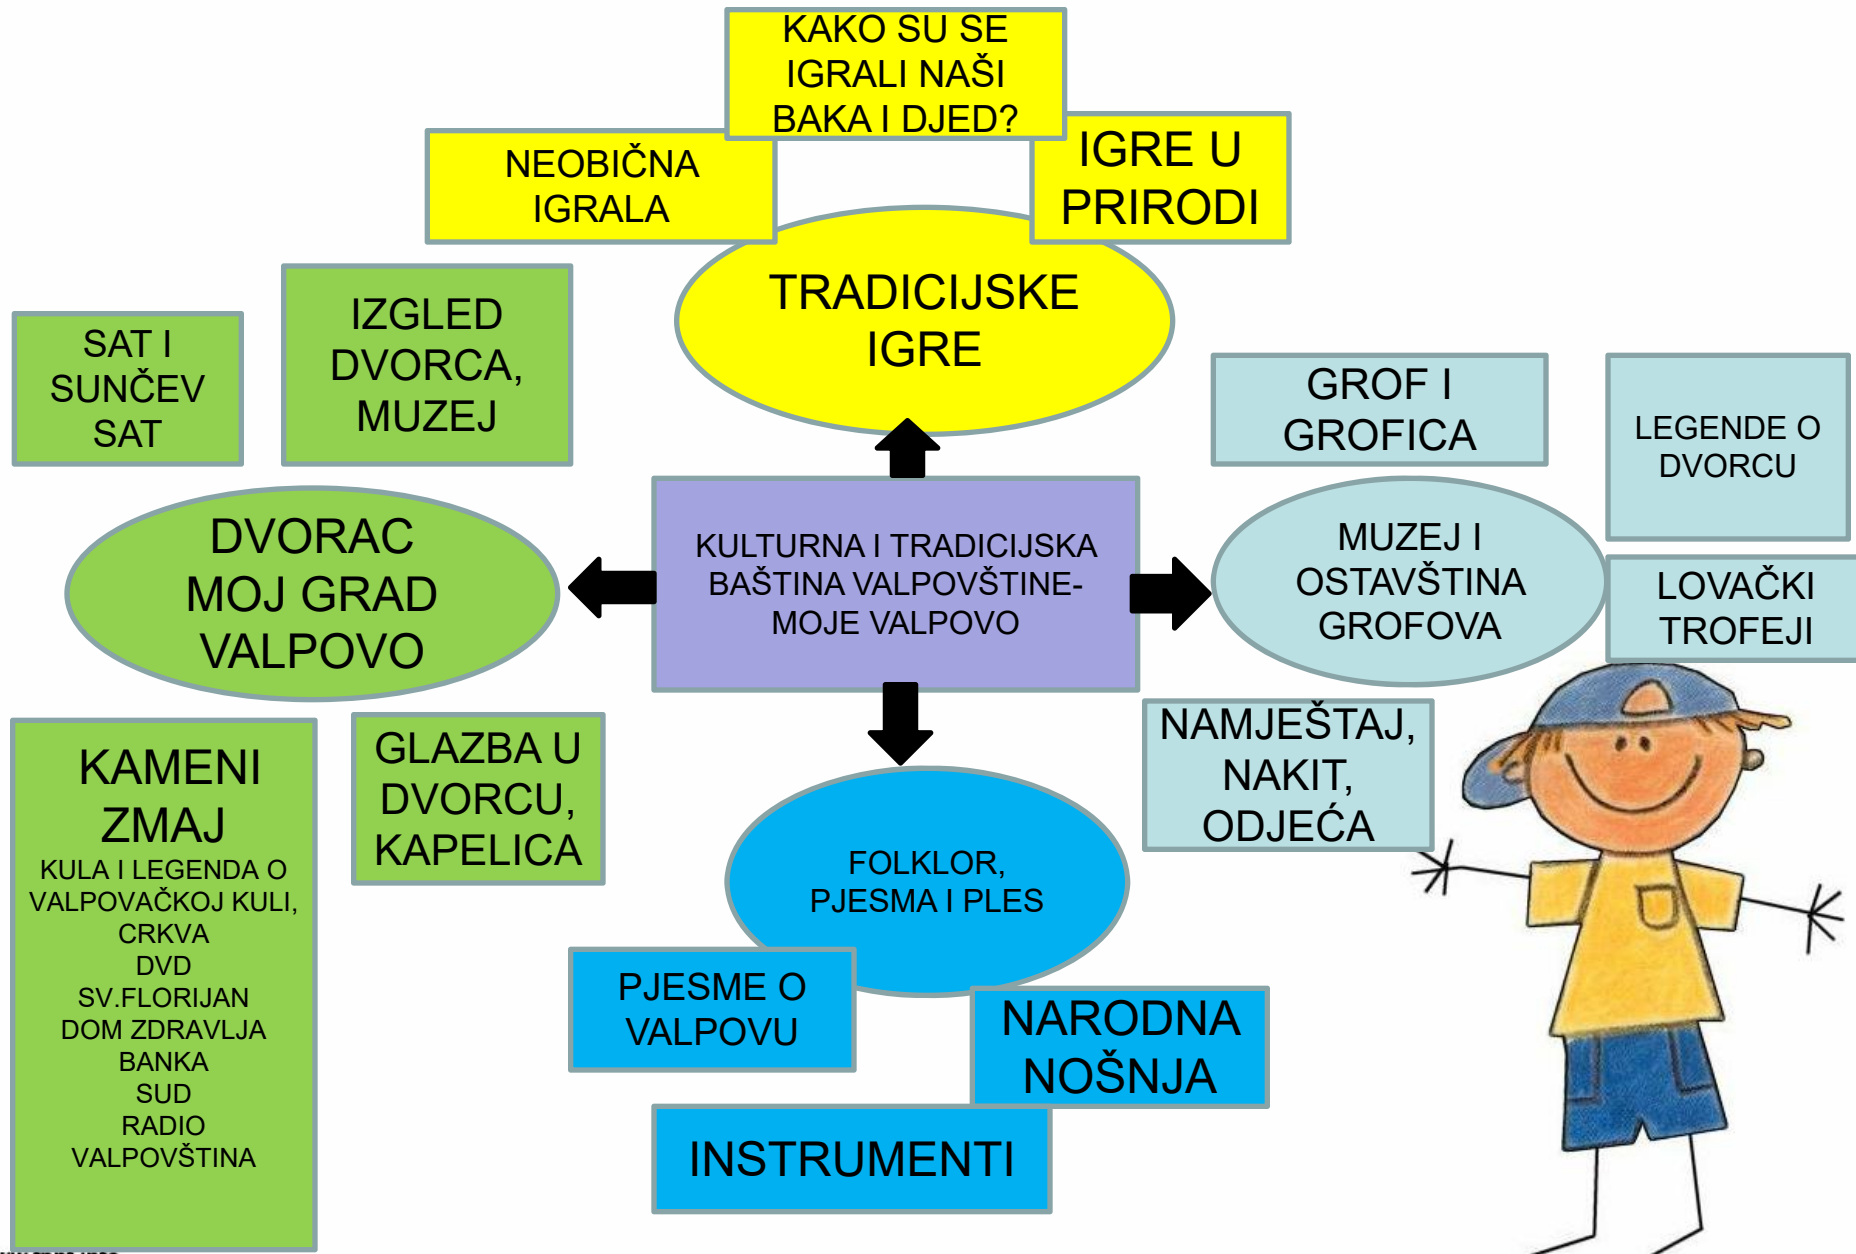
KAKO SU SE IGRALI NAŠI BAKA I DJED?

NEOBIČNA IGRALA

IGRE U PRIRODI

TRADICIJSKE IGRE

SAT I SUNČEV SAT

IZGLED DVORCA, MUZEJ

GROF I GROFICA

LEGENDE O DVORCU

DVORAC MOJ GRAD VALPOVO

KULTURNA I TRADICIJSKA BAŠTINA VALPOVŠTINE- MOJE VALPOVO

MUZEJ I OSTAVŠTINA GROFOVA

LOVAČKI TROFEJI

KAMENI ZMAJ
KULA I LEGENDA O VALPOVAČKOJ KULI,
CRKVA
DVD
SV.FLORIJAN
DOM ZDRAVLJA
BANKA
SUD
RADIO
VALPOVŠTINA

GLAZBA U DVORCU, KAPELICA

NAMJEŠTAJ, NAKIT, ODJEĆA

FOLKLOR, PJESMA I PLES

PJESME O VALPOVU

NARODNA NOŠNJA

INSTRUMENTI